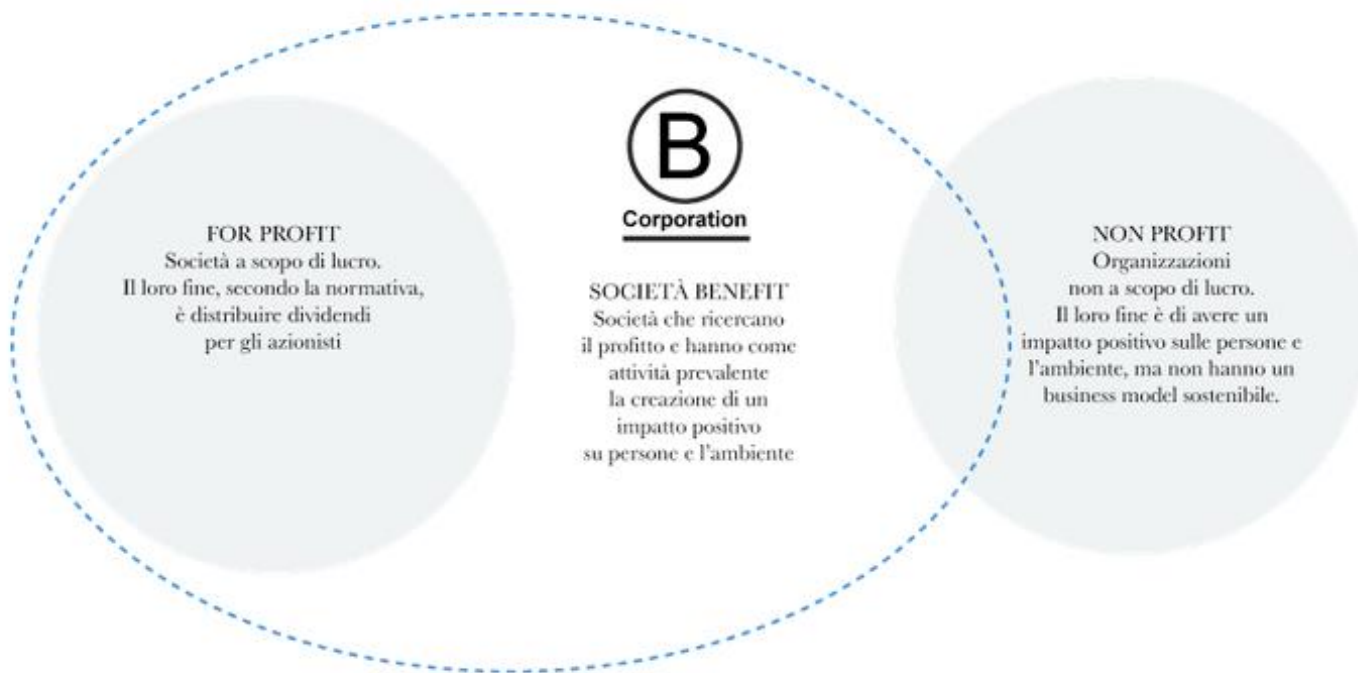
FOR PROFIT
Società a scopo di lucro.
Il loro fine, secondo la normativa, è distribuire dividendi per gli azionisti

B
Corporation

SOCIETÀ BENEFIT
Società che ricercano il profitto e hanno come attività prevalente la creazione di un impatto positivo su persone e l'ambiente

NON PROFIT
Organizzazioni non a scopo di lucro.
Il loro fine è di avere un impatto positivo sulle persone e l'ambiente, ma non hanno un business model sostenibile.